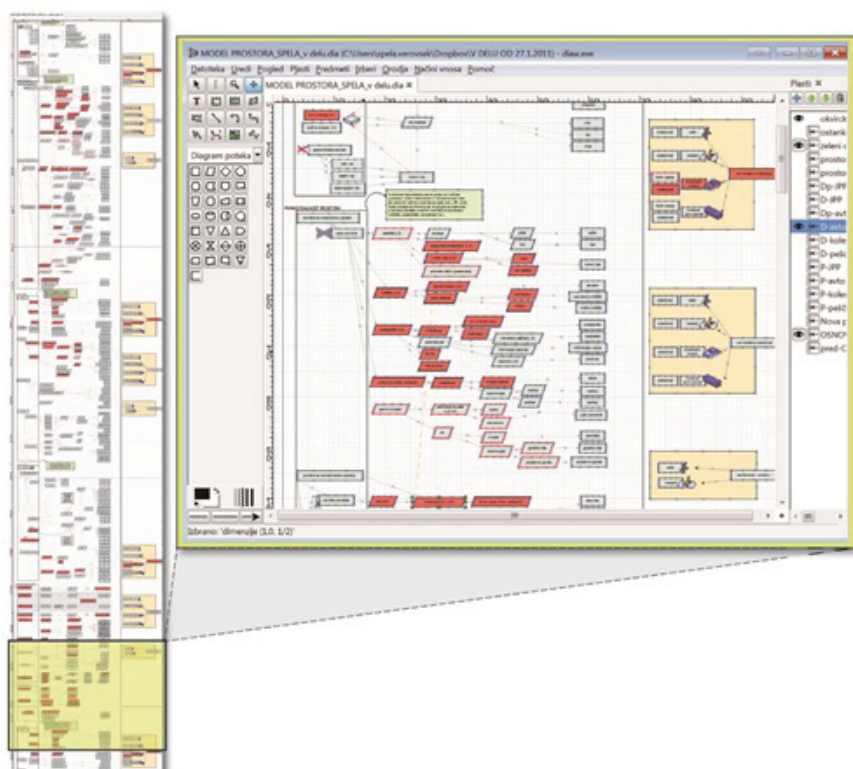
MODEL PROSTORA_SPELA_v delu.dia (C:\Users\spela.verovsek\Dropbox\V DELU OD 27.1.2011) - diaw.exe

Datoteka Uredi Pogled Plasti Predmeti Izberi Orodja Načini vnosa Pomoč

MODEL PROSTORA_SPELA_v delu.dia ×

Diagram poteka

Plasti ×

okvircki
ostank
zeleni
prosto
prosto
Dp-JPP
D-JPP
Dp-avt
D-avto
D-kole
D-peš
P-JPP
P-avto
P-kole
P-peš
Nova p
OSNOV
pred-C

Izbrano: 'dimenzije (3,0, 1/2)'